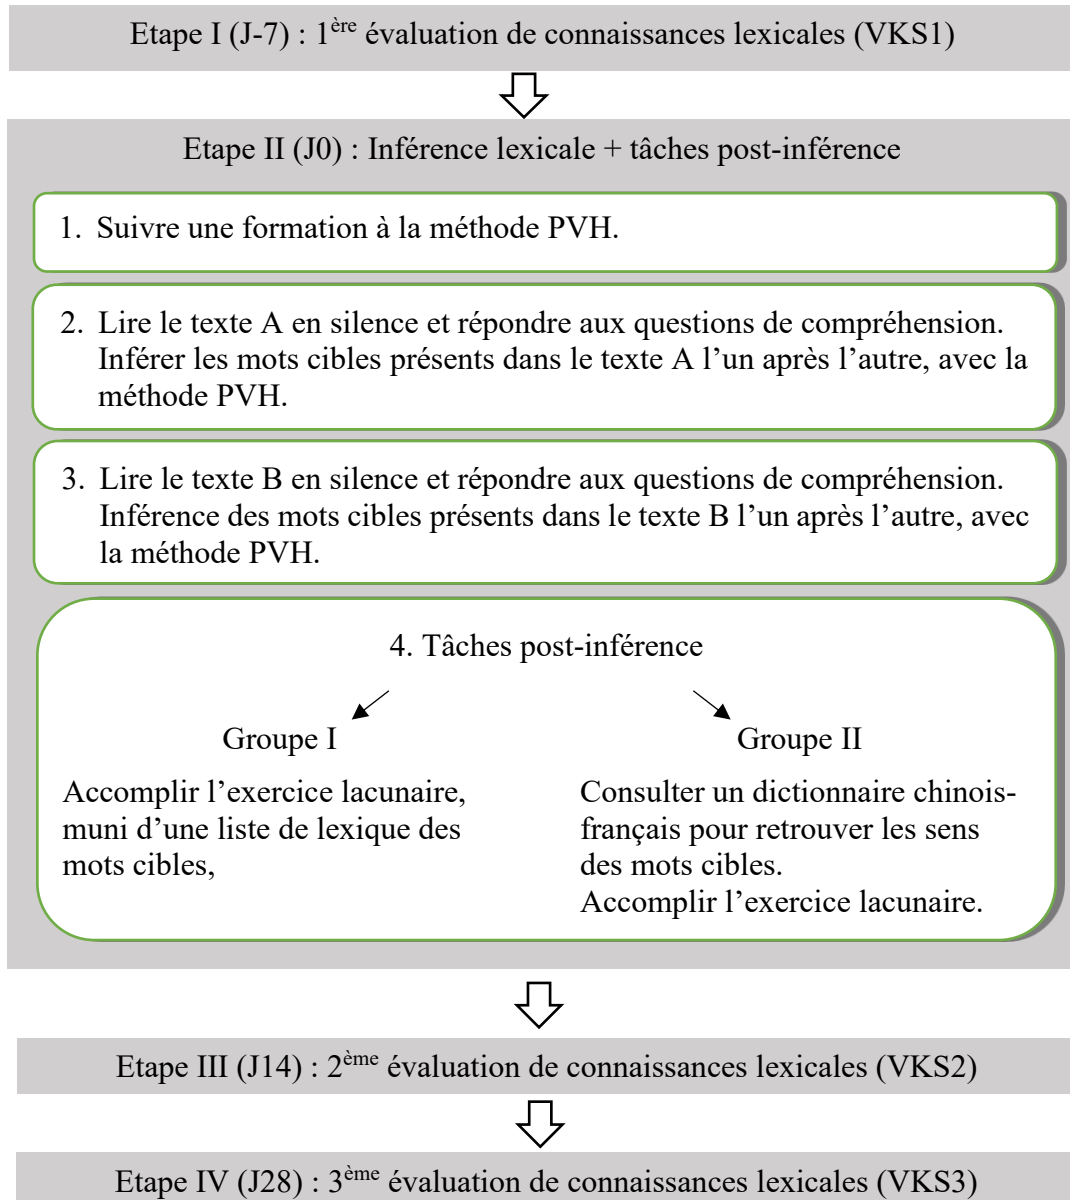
Etape I (J-7) : 1$^{ère}$ évaluation de connaissances lexicales (VKS1)

Etape II (J0) : Inférence lexicale + tâches post-inférence

1. Suivre une formation à la méthode PVH.

2. Lire le texte A en silence et répondre aux questions de compréhension. Inférer les mots cibles présents dans le texte A l'un après l'autre, avec la méthode PVH.

3. Lire le texte B en silence et répondre aux questions de compréhension. Inférence des mots cibles présents dans le texte B l'un après l'autre, avec la méthode PVH.

4. Tâches post-inférence

Groupe I

Accomplir l'exercice lacunaire, muni d'une liste de lexique des mots cibles,

Groupe II

Consulter un dictionnaire chinois-français pour retrouver les sens des mots cibles.
Accomplir l'exercice lacunaire.

Etape III (J14) : 2$^{ème}$ évaluation de connaissances lexicales (VKS2)

Etape IV (J28) : 3$^{ème}$ évaluation de connaissances lexicales (VKS3)